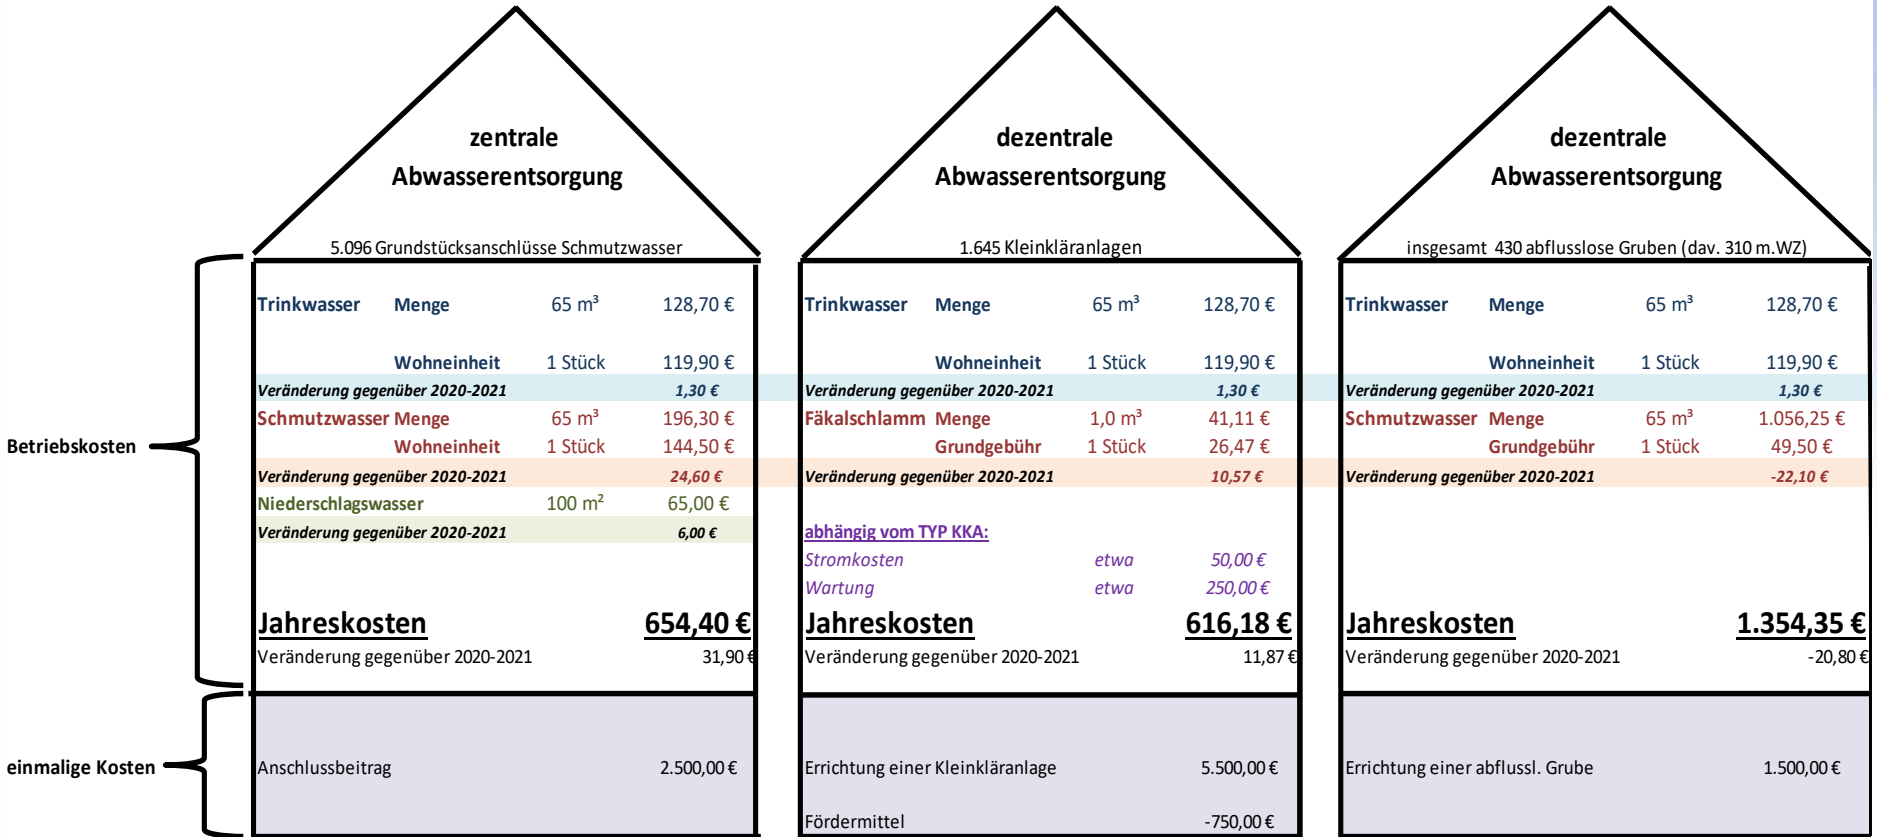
Betriebskosten

einmalige Kosten

zentrale Abwasserentsorgung

5.096 Grundstücksanschlüsse Schmutzwasser

| Trinkwasser | Menge | 65 m³ | 128,70 € |
|---|---|---|---|
| | Wohneinheit | 1 Stück | 119,90 € |
| Veränderung gegenüber 2020-2021 | | | 1,30 € |
| Schmutzwasser | Menge | 65 m³ | 196,30 € |
| | Wohneinheit | 1 Stück | 144,50 € |
| Veränderung gegenüber 2020-2021 | | | 24,60 € |
| Niederschlagswasser | | 100 m² | 65,00 € |
| Veränderung gegenüber 2020-2021 | | | 6,00 € |

Jahreskosten 654,40 €
Veränderung gegenüber 2020-2021 31,90 €

Anschlussbeitrag 2.500,00 €

dezentrale Abwasserentsorgung

1.645 Kleinkläranlagen

| Trinkwasser | Menge | 65 m³ | 128,70 € |
|---|---|---|---|
| | Wohneinheit | 1 Stück | 119,90 € |
| Veränderung gegenüber 2020-2021 | | | 1,30 € |
| Fäkalschlamm | Menge | 1,0 m³ | 41,11 € |
| | Grundgebühr | 1 Stück | 26,47 € |
| Veränderung gegenüber 2020-2021 | | | 10,57 € |

abhängig vom TYP KKA:
Stromkosten etwa 50,00 €
Wartung etwa 250,00 €

Jahreskosten 616,18 €
Veränderung gegenüber 2020-2021 11,87 €

Errichtung einer Kleinkläranlage 5.500,00 €

Fördermittel -750,00 €

dezentrale Abwasserentsorgung

insgesamt 430 abflusslose Gruben (dav. 310 m.WZ)

| Trinkwasser | Menge | 65 m³ | 128,70 € |
|---|---|---|---|
| | Wohneinheit | 1 Stück | 119,90 € |
| Veränderung gegenüber 2020-2021 | | | 1,30 € |
| Schmutzwasser | Menge | 65 m³ | 1.056,25 € |
| | Grundgebühr | 1 Stück | 49,50 € |
| Veränderung gegenüber 2020-2021 | | | -22,10 € |

Jahreskosten 1.354,35 €
Veränderung gegenüber 2020-2021 -20,80 €

Errichtung einer abflussl. Grube 1.500,00 €